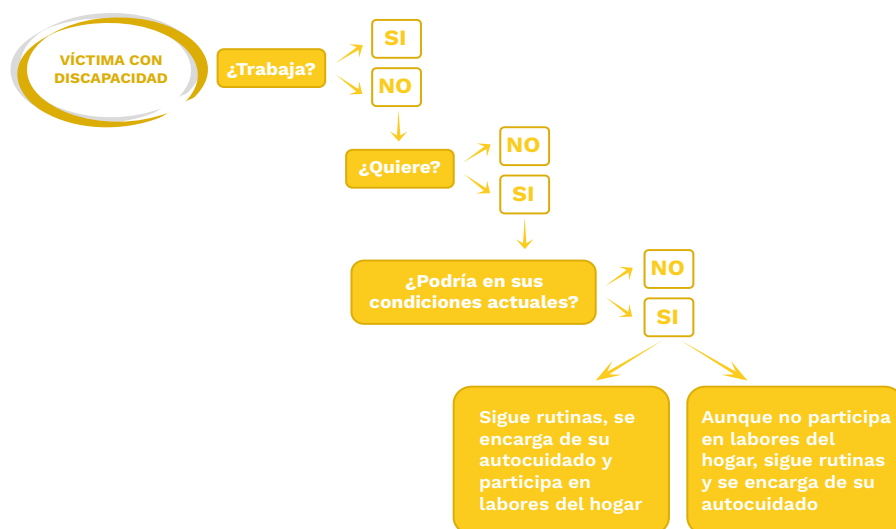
VÍCTIMA CON DISCAPACIDAD

¿Trabaja?

SI

NO

¿Quiere?

NO

SI

¿Podría en sus condiciones actuales?

NO

SI

Sigue rutinas, se encarga de su autocuidado y participa en labores del hogar

Aunque no participa en labores del hogar, sigue rutinas y se encarga de su autocuidado